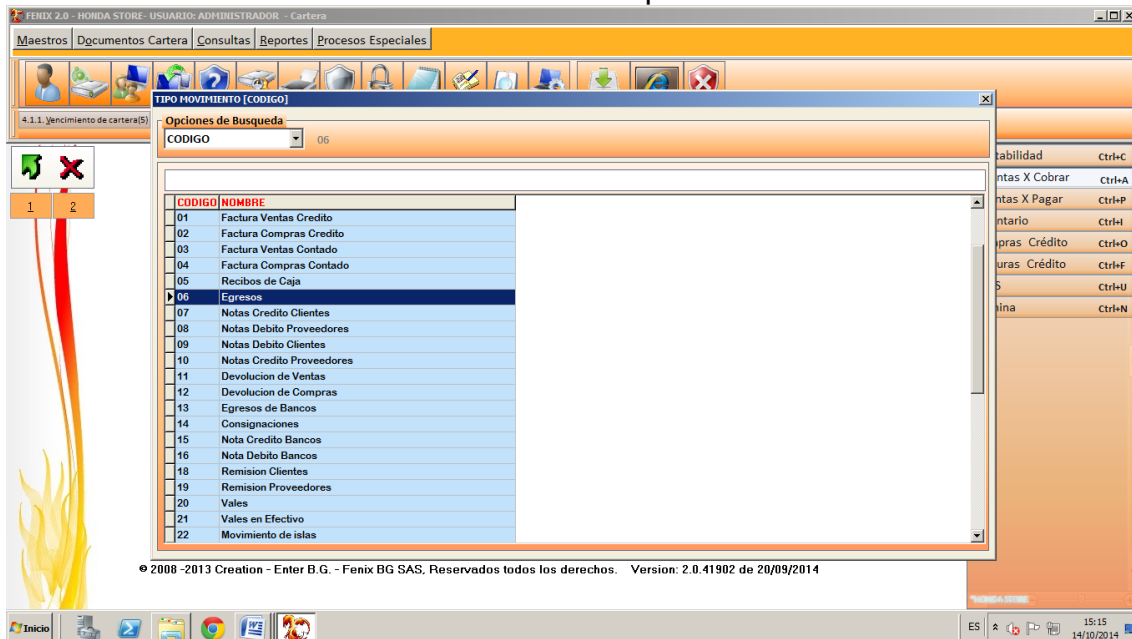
FENIX 2.0 - HONDA STORE- USUARIO: ADMINISTRADOR - Cartera

Maestros | Documentos Cartera | Consultas | Reportes | Procesos Especiales

4.1.1. Vencimiento de cartera(5)

1 2

TIPO MOVIMIENTO [CODIGO]

Opciones de Busqueda

CODIGO 06

| CODIGO | NOMBRE |
|---|---|
| 01 | Factura Ventas Credito |
| 02 | Factura Compras Credito |
| 03 | Factura Ventas Contado |
| 04 | Factura Compras Contado |
| 05 | Recibos de Caja |
| 06 | Egresos |
| 07 | Notas Credito Clientes |
| 08 | Notas Debito Proveedores |
| 09 | Notas Debito Clientes |
| 10 | Notas Credito Proveedores |
| 11 | Devolucion de Ventas |
| 12 | Devolucion de Compras |
| 13 | Egresos de Bancos |
| 14 | Consignaciones |
| 15 | Nota Credito Bancos |
| 16 | Nota Debito Bancos |
| 18 | Remision Clientes |
| 19 | Remision Proveedores |
| 20 | Vales |
| 21 | Vales en Efectivo |
| 22 | Movimiento de islas |

tabilidad Ctrl+C
ntas X Cobrar Ctrl+A
ntas X Pagar Ctrl+P
ntario Ctrl+I
pras Crédito Ctrl+O
uras Crédito Ctrl+F
S Ctrl+U
ina Ctrl+N

© 2008 -2013 Creation - Enter B.G. - Fenix BG SAS, Reservados todos los derechos. Version: 2.0.41902 de 20/09/2014

*HONDA STORE

Inicio

ES 15:15 14/10/2014